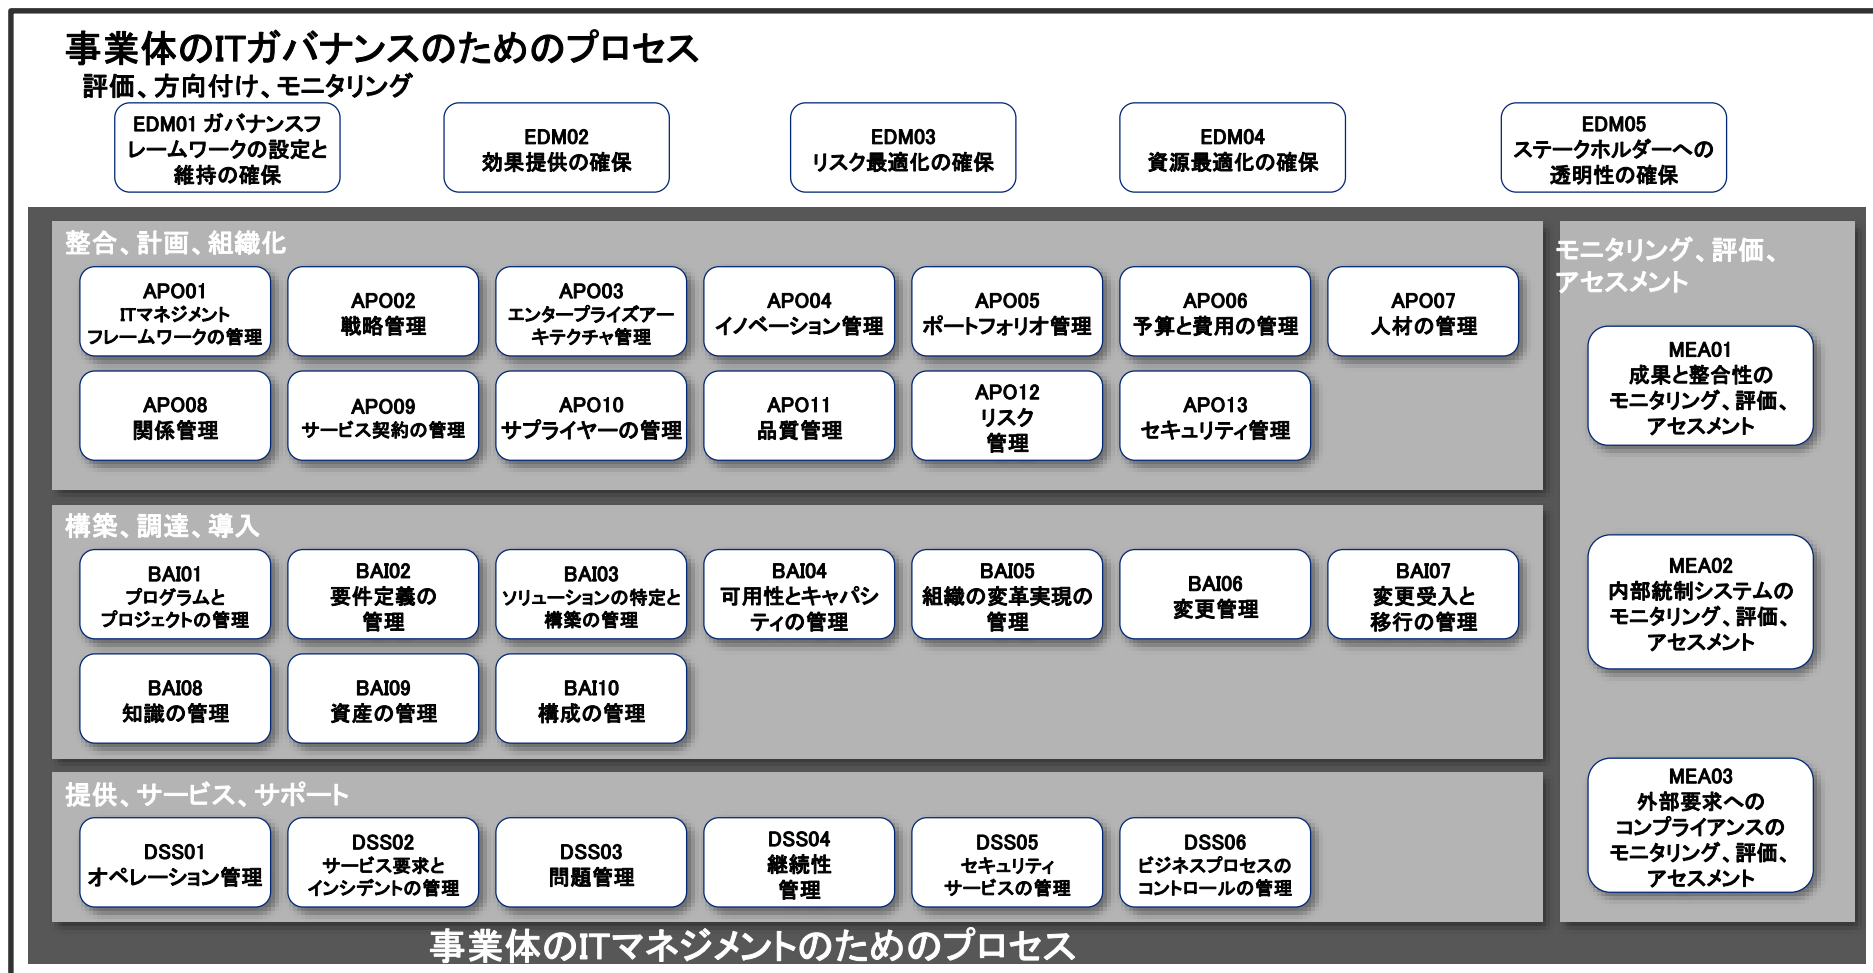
事業体のITガバナンスのためのプロセス
評価、方向付け、モニタリング

EDM01 ガバナンスフレームワークの設定と維持の確保

EDM02
効果提供の確保

EDM03
リスク最適化の確保

EDM04
資源最適化の確保

EDM05
ステークホルダーへの透明性の確保

整合、計画、組織化

APO01
ITマネジメントフレームワークの管理

APO02
戦略管理

APO03
エンタープライズアーキテクチャ管理

APO04
イノベーション管理

APO05
ポートフォリオ管理

APO06
予算と費用の管理

APO07
人材の管理

APO08
関係管理

APO09
サービス契約の管理

APO10
サプライヤーの管理

APO11
品質管理

APO12
リスク管理

APO13
セキュリティ管理

構築、調達、導入

BAI01
プログラムとプロジェクトの管理

BAI02
要件定義の管理

BAI03
ソリューションの特定と構築の管理

BAI04
可用性とキャパシティの管理

BAI05
組織の変革実現の管理

BAI06
変更管理

BAI07
変更受入と移行の管理

BAI08
知識の管理

BAI09
資産の管理

BAI10
構成の管理

提供、サービス、サポート

DSS01
オペレーション管理

DSS02
サービス要求とインシデントの管理

DSS03
問題管理

DSS04
継続性管理

DSS05
セキュリティサービスの管理

DSS06
ビジネスプロセスのコントロールの管理

モニタリング、評価、アセスメント

MEA01
成果と整合性のモニタリング、評価、アセスメント

MEA02
内部統制システムのモニタリング、評価、アセスメント

MEA03
外部要求へのコンプライアンスのモニタリング、評価、アセスメント

事業体のITマネジメントのためのプロセス